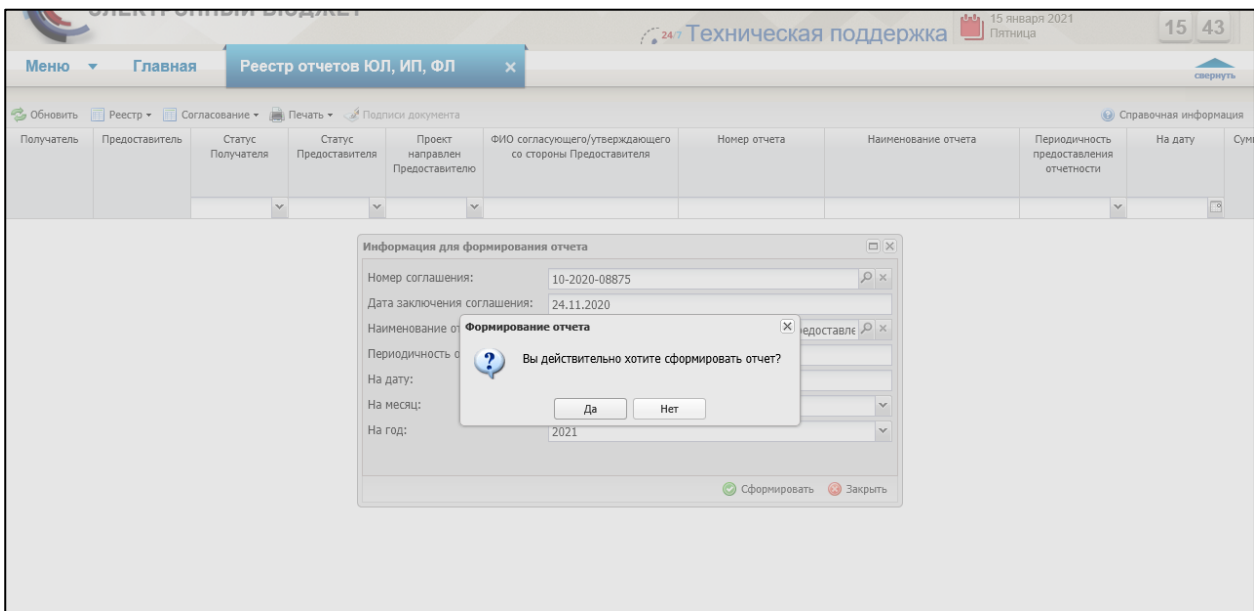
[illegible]

24/7 Техническая поддержка 15 января 2021 Пятница 15 43

Меню Главная Реестр отчетов ЮЛ, ИП, ФЛ × свернуть

Обновить Реестр Согласование Печать Подписи документа Справочная информация

| Получатель | Предоставитель | Статус Получателя | Статус Предоставителя | Проект направлен Предоставителю | ФИО согласующего/утверждающего со стороны Предоставителя | Номер отчета | Наименование отчета | Периодичность предоставления отчетности | На дату | Сум |
|---|---|---|---|---|---|---|---|---|---|---|

Информация для формирования отчета

Номер соглашения: 10-2020-08875
Дата заключения соглашения: 24.11.2020
Наименование от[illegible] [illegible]едоставле
Периодичность о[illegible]
На дату:
На месяц:
На год: 2021

Сформировать Закрыть

Формирование отчета

Вы действительно хотите сформировать отчет?

Да Нет